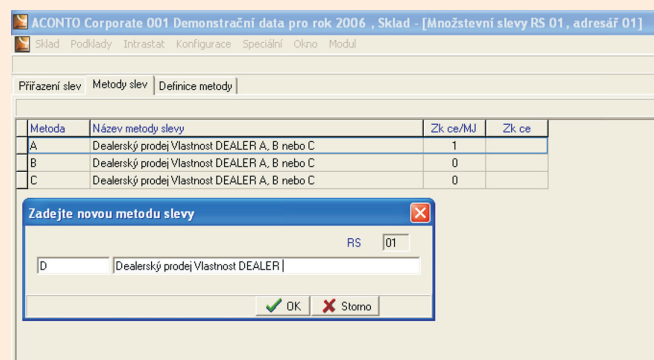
ACONTO Corporate 001 Demonstrační data pro rok 2006 , Sklad - [Množstevní slevy RS 01, adresář 01]

Sklad Podklady Intrastat Konfigurace Speciální Okno Modul

Přiřazení slev | Metody slev | Definice metody

| Metoda | Název metody slevy | Zk ce/MJ | Zk ce |
|---|---|---|---|
| A | Dealerský prodej Vlastnost DEALER A, B nebo C | 1 | |
| B | Dealerský prodej Vlastnost DEALER A, B nebo C | 0 | |
| C | Dealerský prodej Vlastnost DEALER A, B nebo C | 0 | |

Zadejte novou metodu slevy

RS 01

D Dealerský prodej Vlastnost DEALER

OK Storno